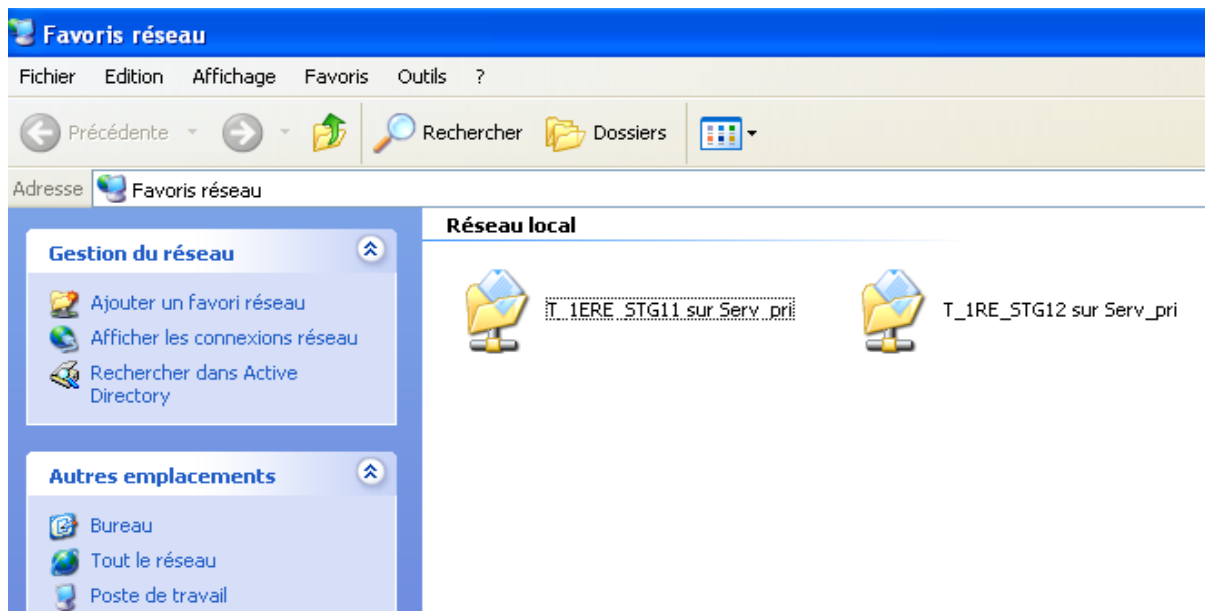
Favoris réseau

Fichier Edition Affichage Favoris Outils ?

Précédente Rechercher Dossiers

Adresse Favoris réseau

Gestion du réseau

Ajouter un favori réseau
Afficher les connexions réseau
Rechercher dans Active Directory

Autres emplacements

Bureau
Tout le réseau
Poste de travail

Réseau local

T_1ERE_STG11 sur Serv_pri

T_1RE_STG12 sur Serv_pri